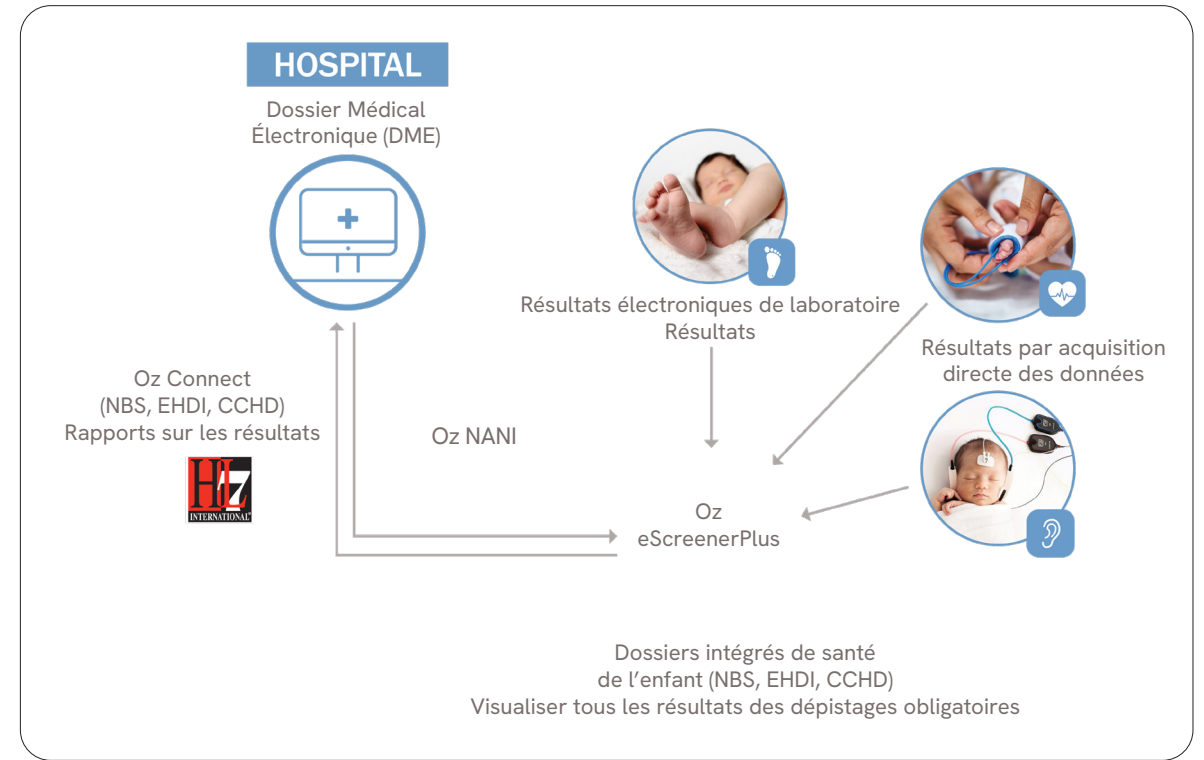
HOSPITAL

Dossier Médical Électronique (DME)

Résultats électroniques de laboratoire
Résultats

Résultats par acquisition directe des données

Oz Connect
(NBS, EHDI, CCHD)
Rapports sur les résultats

HL7
INTERNATIONAL

Oz NANI

Oz
eScreenerPlus

Dossiers intégrés de santé de l'enfant (NBS, EHDI, CCHD)
Visualiser tous les résultats des dépistages obligatoires